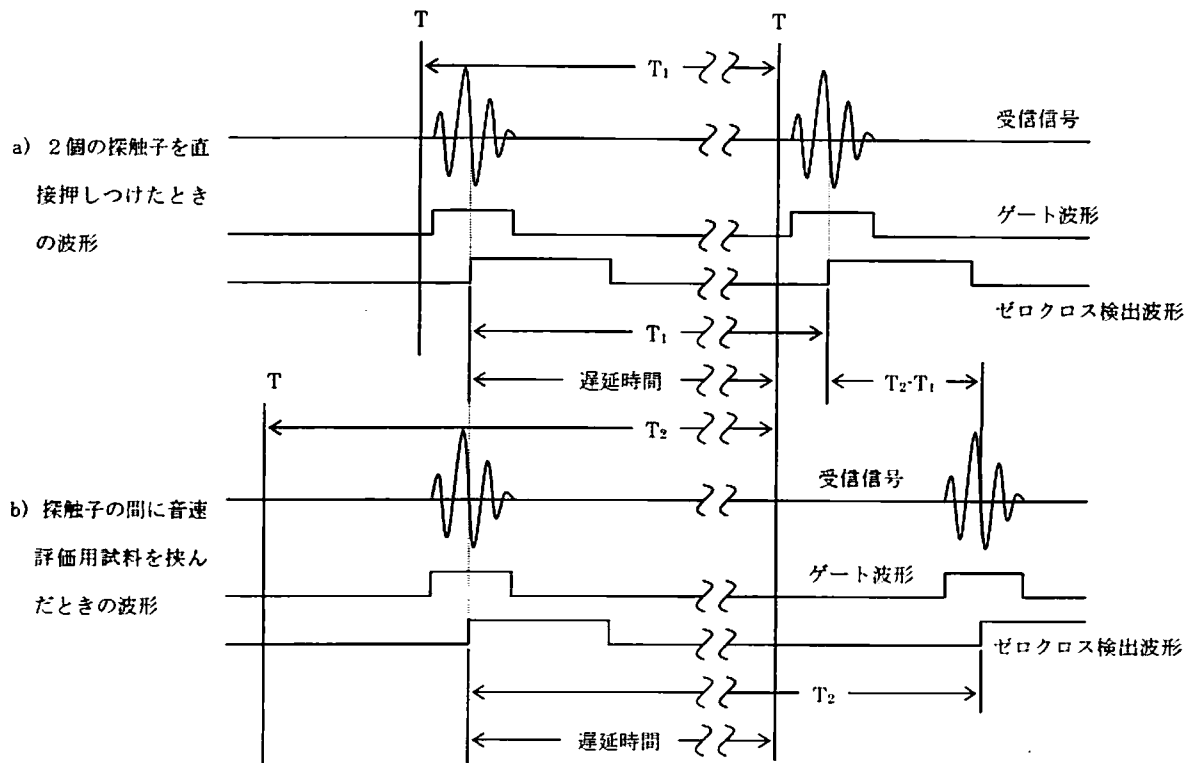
T

T

$T_1$

受信信号

a）２個の探触子を直接押しつけたときの波形

ゲート波形

ゼロクロス検出波形

$T_1$

遅延時間

$T_2$-$T_1$

T

$T_2$

受信信号

b）探触子の間に音速評価用試料を挟んだときの波形

ゲート波形

ゼロクロス検出波形

$T_2$

遅延時間